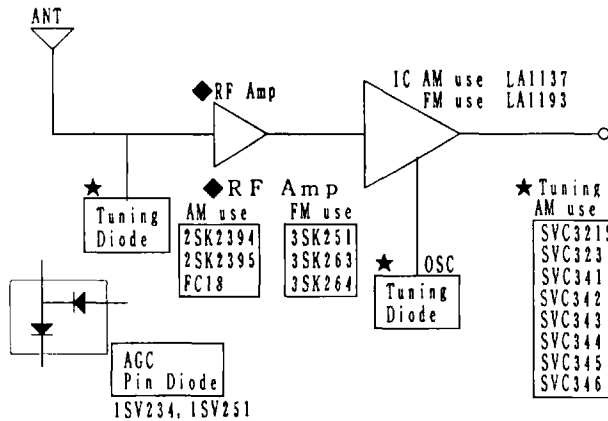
ANT

◆RF Amp

IC AM use LA1137
FM use LA1193

★ Tuning Diode

◆RF Amp
AM use
2SK2394
2SK2395
FC18

FM use
3SK251
3SK263
3SK264

★ OSC
Tuning Diode

★Tuning
AM use
SVC321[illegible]
SVC323
SVC341
SVC342
SVC343
SVC344
SVC345
SVC346

AGC
Pin Diode
1SV234, 1SV251